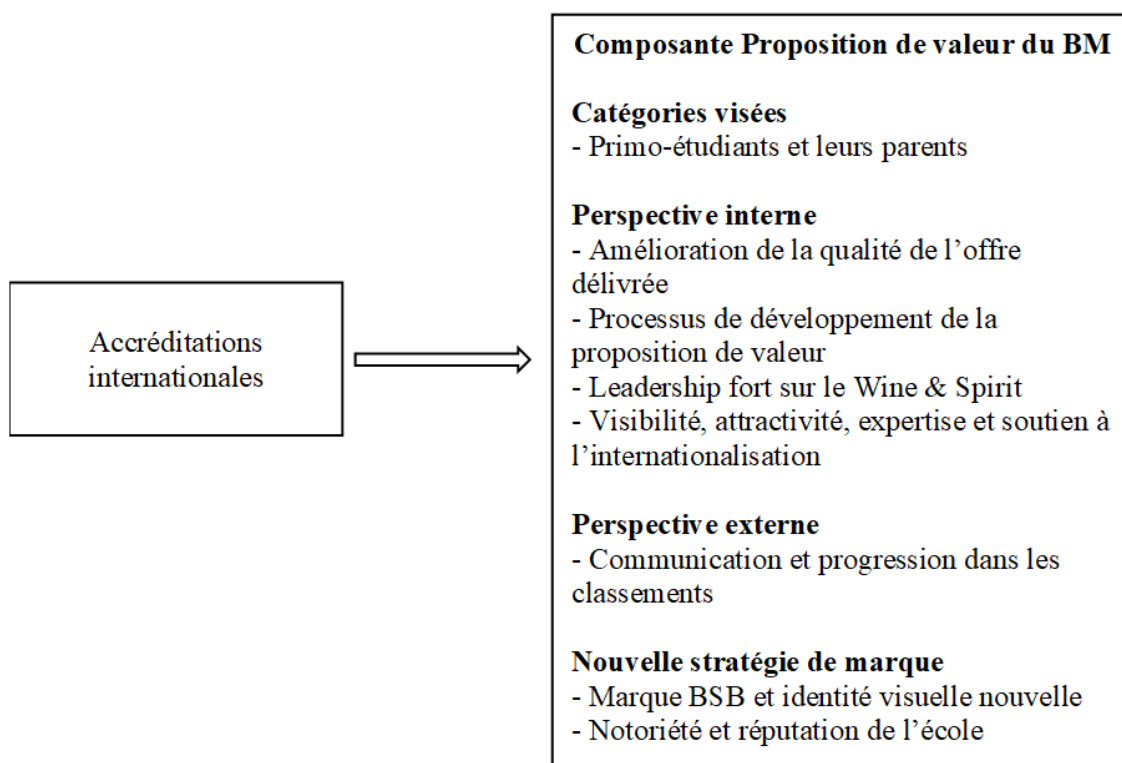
Accréditations internationales

Composante Proposition de valeur du BM

Catégories visées
- Primo-étudiants et leurs parents

Perspective interne
- Amélioration de la qualité de l'offre délivrée
- Processus de développement de la proposition de valeur
- Leadership fort sur le Wine & Spirit
- Visibilité, attractivité, expertise et soutien à l'internationalisation

Perspective externe
- Communication et progression dans les classements

Nouvelle stratégie de marque
- Marque BSB et identité visuelle nouvelle
- Notoriété et réputation de l'école